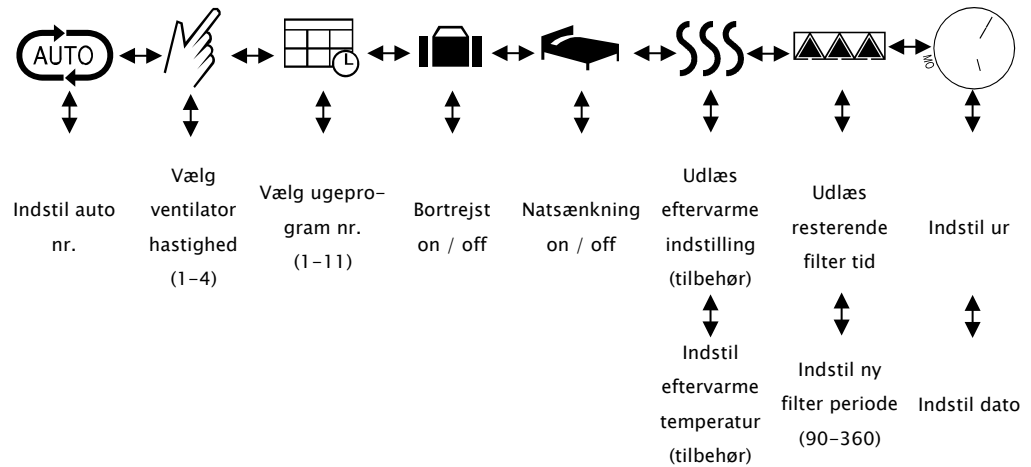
AUTO

MO

Indstil auto nr.

Vælg ventilator hastighed (1-4)

Vælg ugeprogram nr. (1-11)

Bortrejst on / off

Natsænkning on / off

Udlæs eftervarme indstilling (tilbehør)

Indstil eftervarme temperatur (tilbehør)

Udlæs resterende filter tid

Indstil ny filter periode (90-360)

Indstil ur

Indstil dato